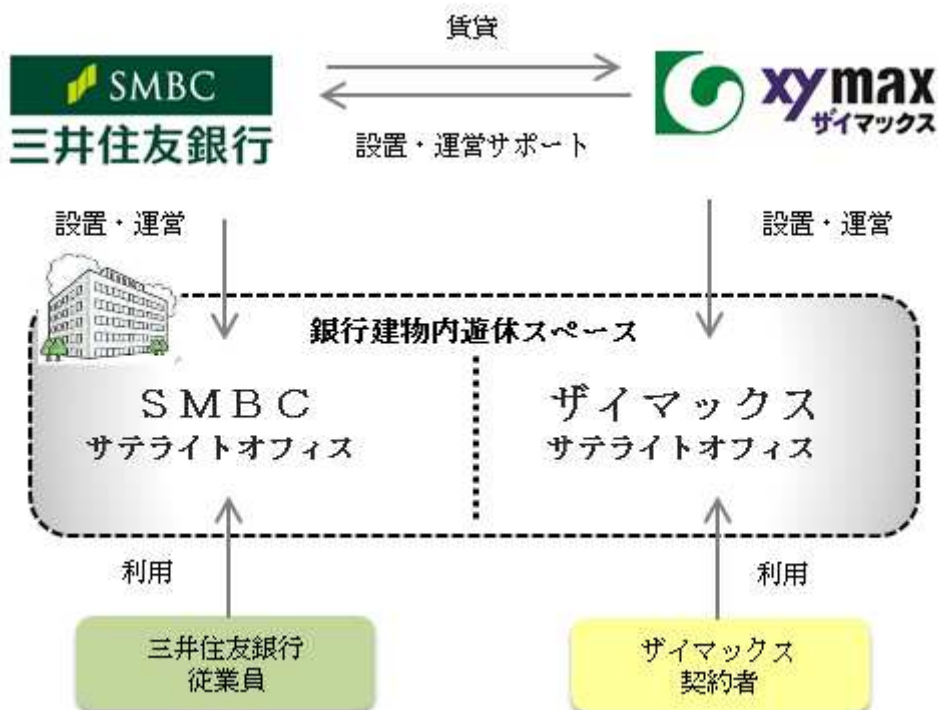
賃貸

SMBC
三井住友銀行

設置・運営サポート

xymax
ザイマックス

設置・運営

設置・運営

銀行建物内遊休スペース

SMBC
サテライトオフィス

ザイマックス
サテライトオフィス

利用

利用

三井住友銀行
従業員

ザイマックス
契約者